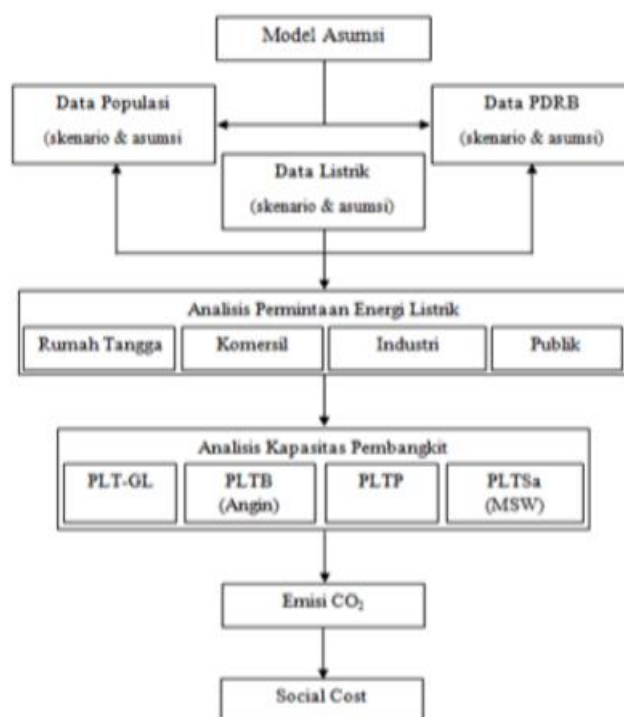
Model Asumsi

Data Populasi
(skenario & asumsi)

Data PDRB
(skenario & asumsi)

Data Listrik
(skenario & asumsi)

Analisis Permintaan Energi Listrik

Rumah Tangga

Komersil

Industri

Publik

Analisis Kapasitas Pembangkit

PLT-GL

PLTB
(Angin)

PLTP

PLTSa
(MSW)

Emisi $CO_2$

Social Cost